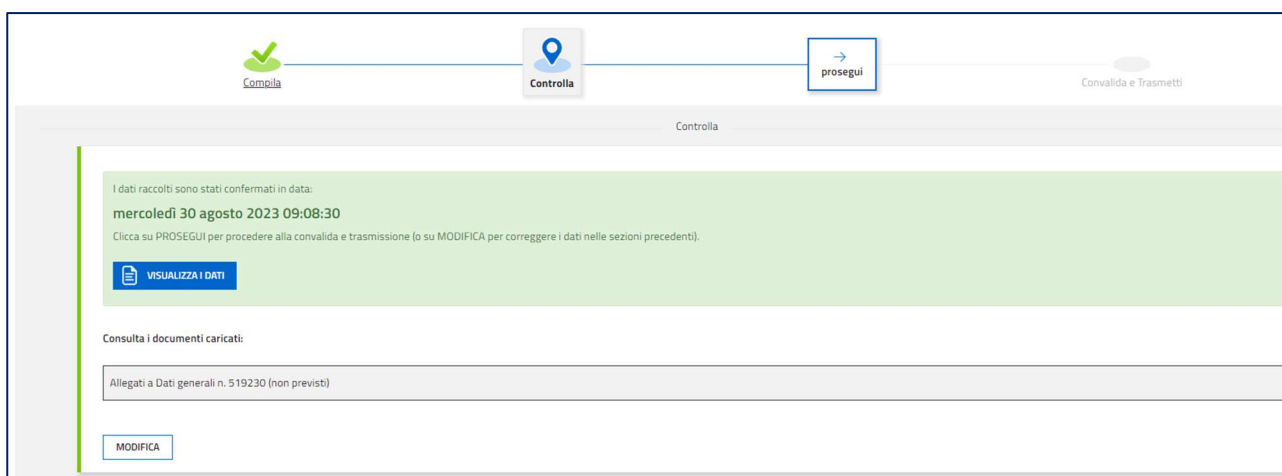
Compila

Controlla

→
prosegui

Convalida e Trasmetti

Controlla

I dati raccolti sono stati confermati in data:

mercoledì 30 agosto 2023 09:08:30

Clicca su PROSEGUI per procedere alla convalida e trasmissione (o su MODIFICA per correggere i dati nelle sezioni precedenti).

VISUALIZZA I DATI

Consulta i documenti caricati:

Allegati a Dati generali n. 519230 (non previsti)

MODIFICA